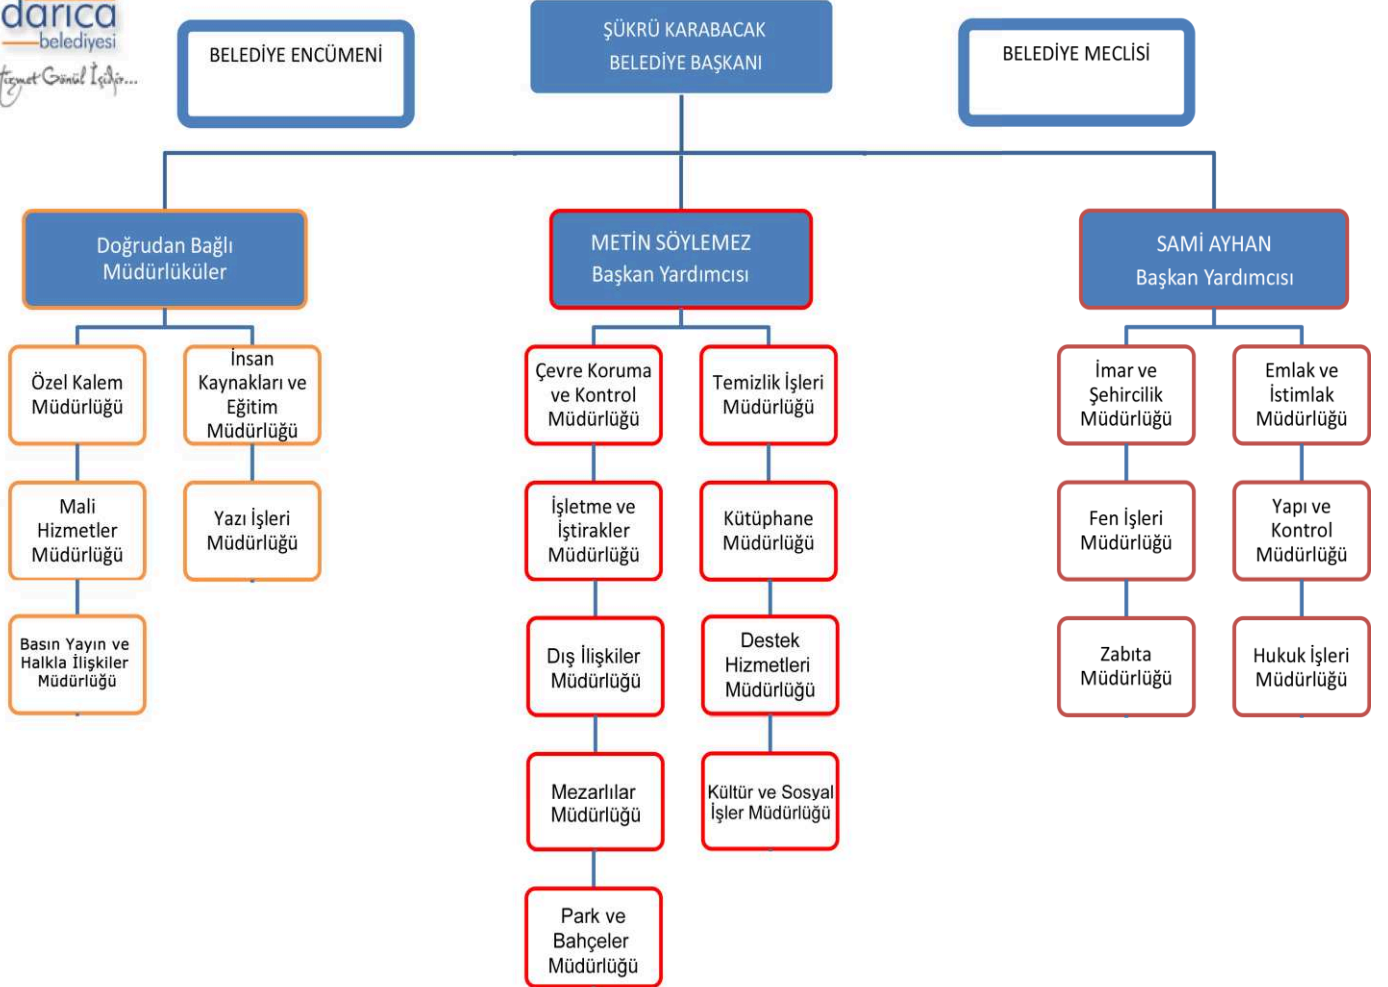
darıca
belediyesi
Hizmet Gönül İşidir...

BELEDİYE ENCÜMENİ

ŞÜKRÜ KARABACAK
BELEDİYE BAŞKANI

BELEDİYE MECLİSİ

Doğrudan Bağlı Müdürlükler

METİN SÖYLEMEZ
Başkan Yardımcısı

SAMİ AYHAN
Başkan Yardımcısı

Özel Kalem Müdürlüğü

İnsan Kaynakları ve Eğitim Müdürlüğü

Mali Hizmetler Müdürlüğü

Yazı İşleri Müdürlüğü

Basın Yayın ve Halkla İlişkiler Müdürlüğü

Çevre Koruma ve Kontrol Müdürlüğü

Temizlik İşleri Müdürlüğü

İşletme ve İştirakler Müdürlüğü

Kütüphane Müdürlüğü

Dış İlişkiler Müdürlüğü

Destek Hizmetleri Müdürlüğü

Mezarlılar Müdürlüğü

Kültür ve Sosyal İşler Müdürlüğü

Park ve Bahçeler Müdürlüğü

İmar ve Şehircilik Müdürlüğü

Emlak ve İstimlak Müdürlüğü

Fen İşleri Müdürlüğü

Yapı ve Kontrol Müdürlüğü

Zabıta Müdürlüğü

Hukuk İşleri Müdürlüğü